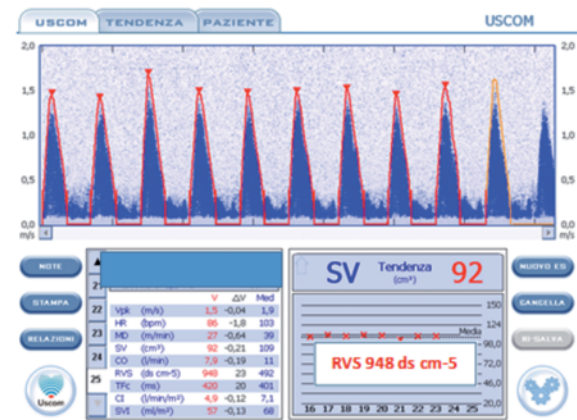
USCOM TENDENZA PAZIENTE

USCOM

2,0
1,5
1,0
0,5
0,0
m/s

2,0
1,5
1,0
0,5
0,0
m/s

NOTE

STAMPA

RELAZIONI

Uscom

21
22
23
24
25

| | | V | ΔV | Med |
|---|---|---|---|---|
| Vpk | (m/s) | 1,5 | -0,04 | 1,9 |
| HR | (bpm) | 86 | -1,8 | 103 |
| MD | (m/min) | 27 | -0,64 | 39 |
| SV | (cm³) | 92 | -0,21 | 109 |
| CO | (l/min) | 7,9 | -0,19 | 11 |
| RVS | (ds cm-5) | 948 | 23 | 492 |
| TFc | (ms) | 420 | 20 | 401 |
| CI | (l/min/m²) | 4,9 | -0,12 | 7,1 |
| SVI | (ml/m²) | 57 | -0,13 | 68 |

SV Tendenza (cm³) 92

150
124
Media
98,0
72,0
46,0
20,0

RVS 948 ds cm-5

16 17 18 19 20 21 22 23 24 25

NUOVO ES

CANCELLA

RI SALVA